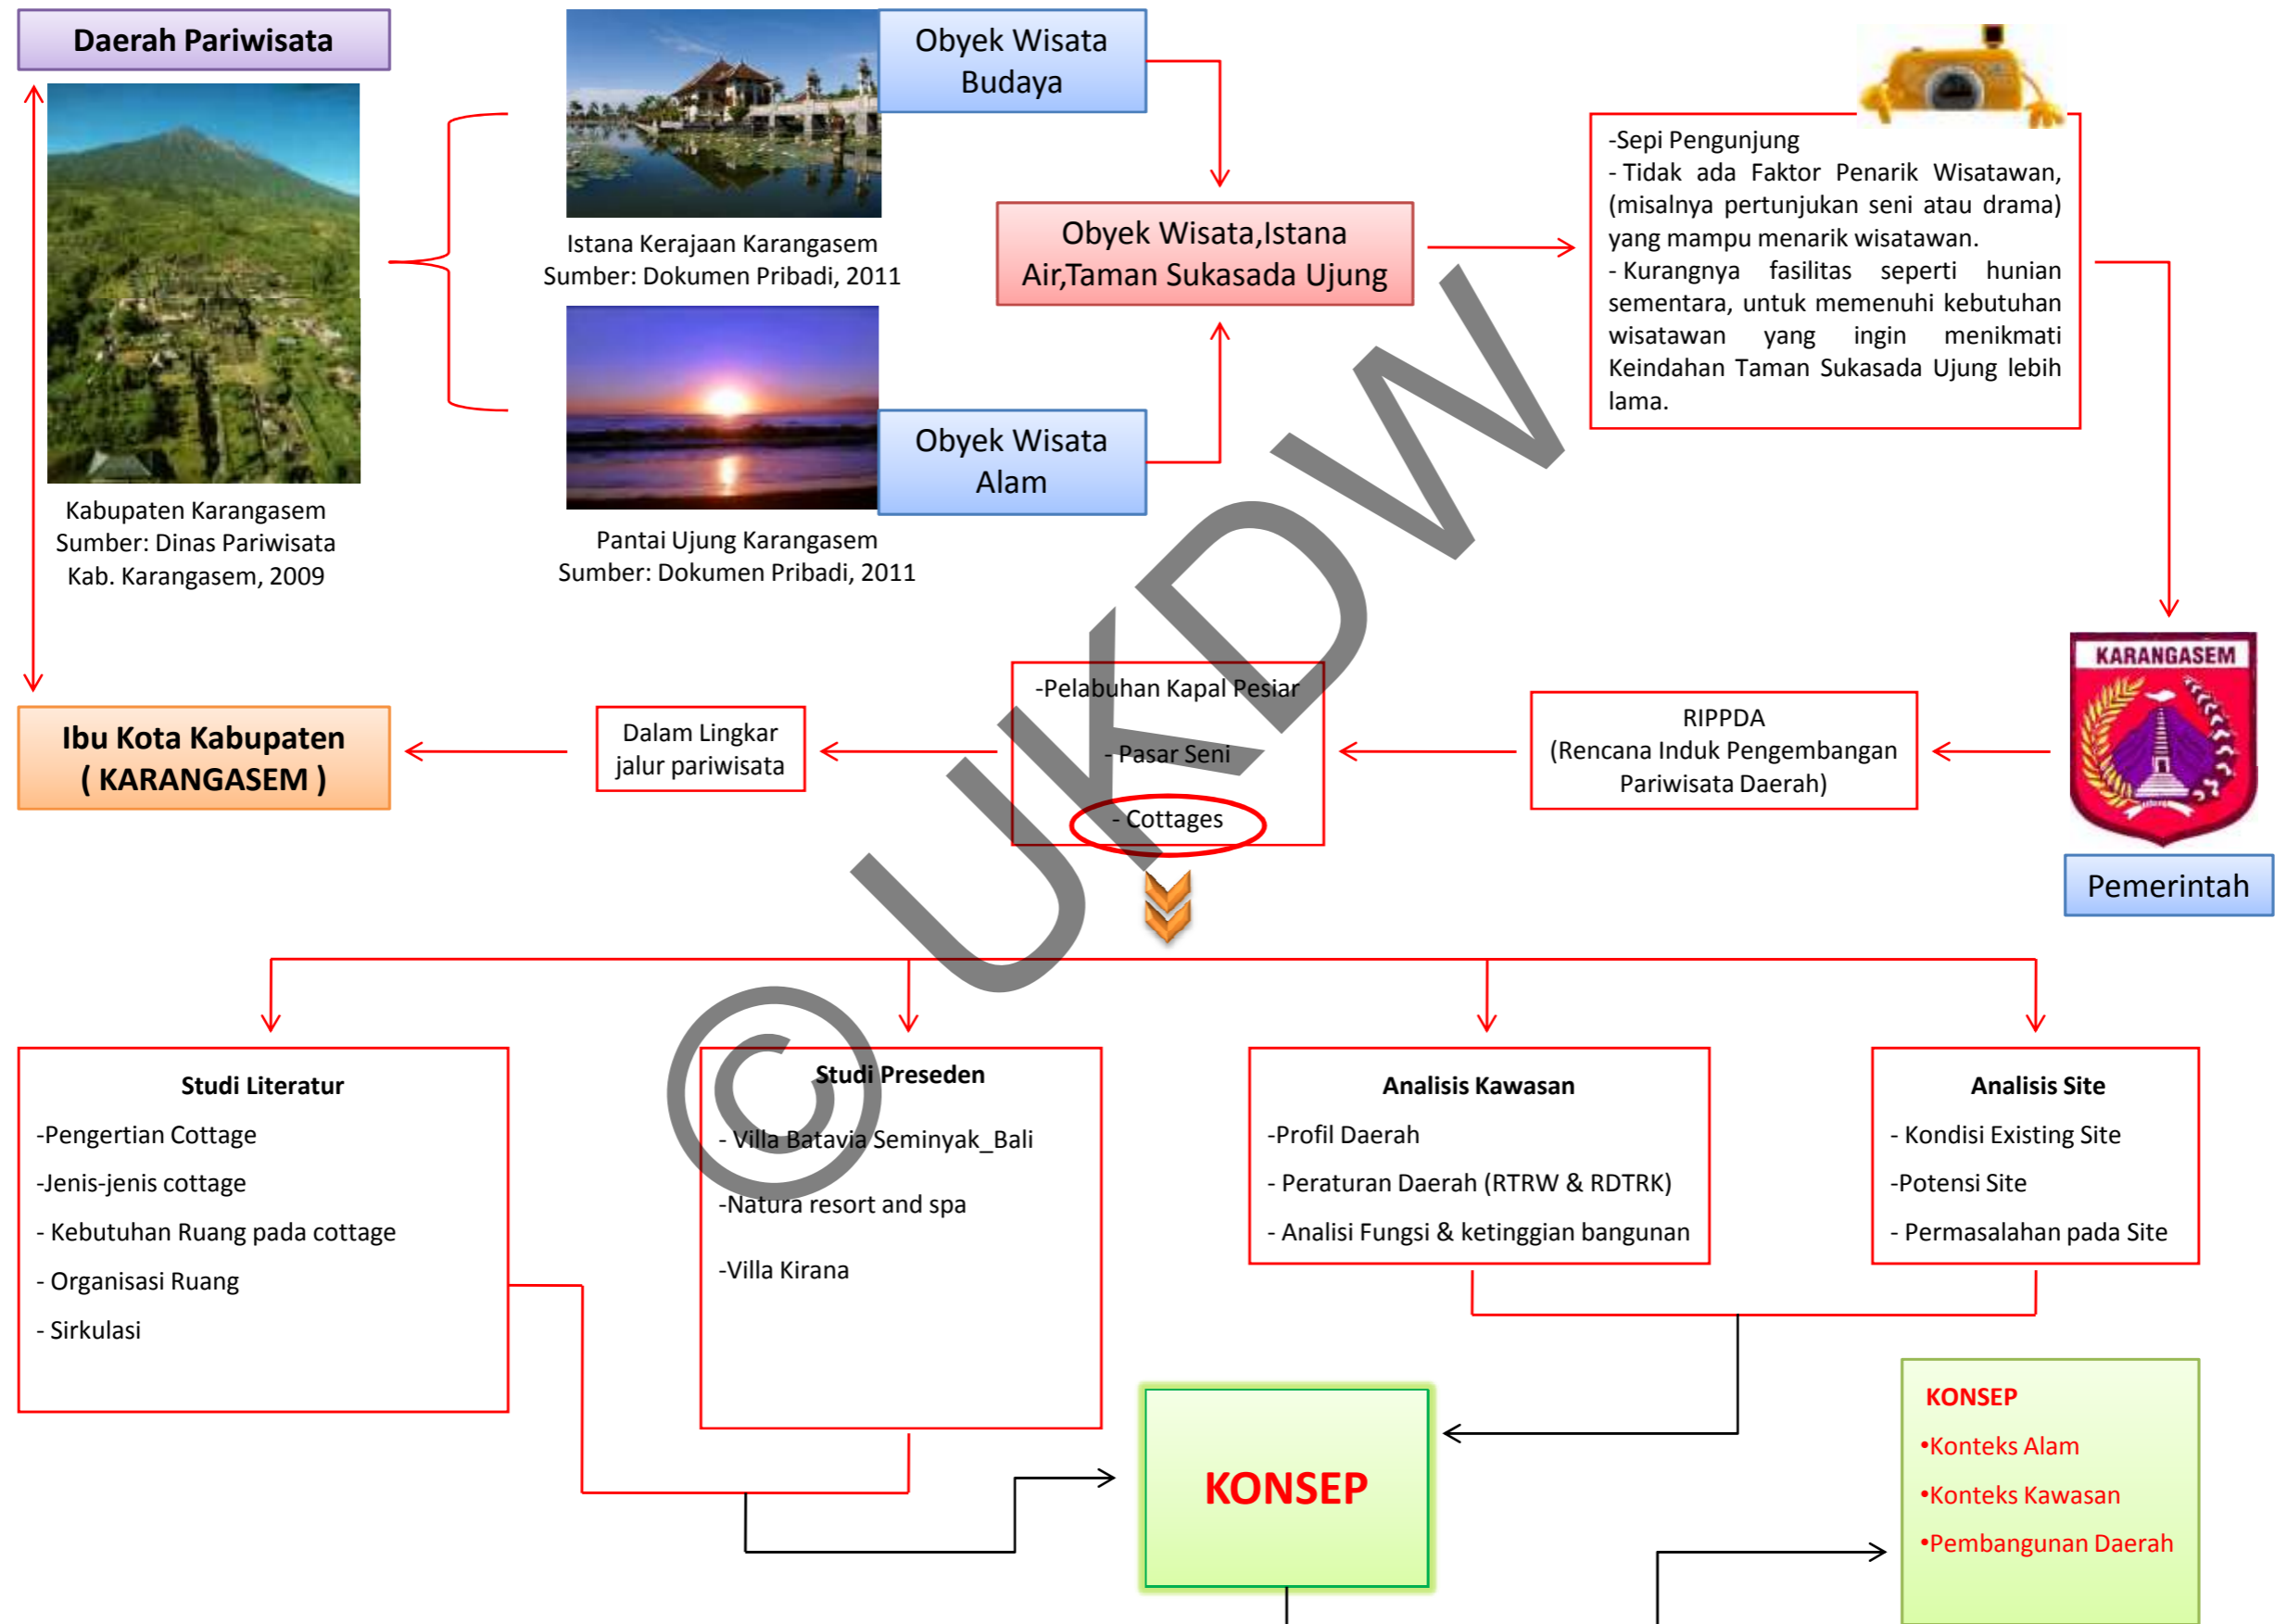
Daerah Pariwisata

Kabupaten Karangasem
Sumber: Dinas Pariwisata Kab. Karangasem, 2009

Istana Kerajaan Karangasem
Sumber: Dokumen Pribadi, 2011

Obyek Wisata Budaya

Obyek Wisata,Istana Air,Taman Sukasada Ujung

Pantai Ujung Karangasem
Sumber: Dokumen Pribadi, 2011

Obyek Wisata Alam

-Sepi Pengunjung
- Tidak ada Faktor Penarik Wisatawan, (misalnya pertunjukan seni atau drama) yang mampu menarik wisatawan.
- Kurangnya fasilitas seperti hunian sementara, untuk memenuhi kebutuhan wisatawan yang ingin menikmati Keindahan Taman Sukasada Ujung lebih lama.

KARANGASEM

Pemerintah

RIPPDA
(Rencana Induk Pengembangan Pariwisata Daerah)

-Pelabuhan Kapal Pesiar
- Pasar Seni
- Cottages

Dalam Lingkar jalur pariwisata

Ibu Kota Kabupaten
( KARANGASEM )

© UKDW

Studi Literatur
-Pengertian Cottage
-Jenis-jenis cottage
- Kebutuhan Ruang pada cottage
- Organisasi Ruang
- Sirkulasi

Studi Preseden
- Villa Batavia Seminyak_Bali
-Natura resort and spa
-Villa Kirana

Analisis Kawasan
-Profil Daerah
- Peraturan Daerah (RTRW & RDTRK)
- Analisi Fungsi & ketinggian bangunan

Analisis Site
- Kondisi Existing Site
-Potensi Site
- Permasalahan pada Site

KONSEP

KONSEP
•Konteks Alam
•Konteks Kawasan
•Pembangunan Daerah